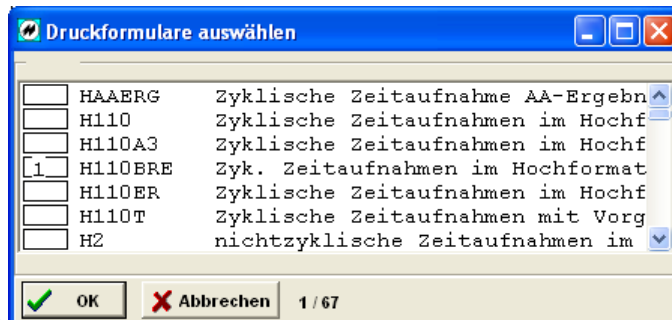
Druckformulare auswählen

| | | |
|---|---|---|
| | HAAERG | Zyklische Zeitaufnahme AA-Ergebn |
| | H110 | Zyklische Zeitaufnahmen im Hochf |
| | H110A3 | Zyklische Zeitaufnahmen im Hochf |
| 1 | H110BRE | Zyk. Zeitaufnahmen im Hochformat |
| | H110ER | Zyklische Zeitaufnahmen im Hochf |
| | H110T | Zyklische Zeitaufnahmen mit Vorg |
| | H2 | nichtzyklische Zeitaufnahmen im |

OK
Abbrechen
1 / 67